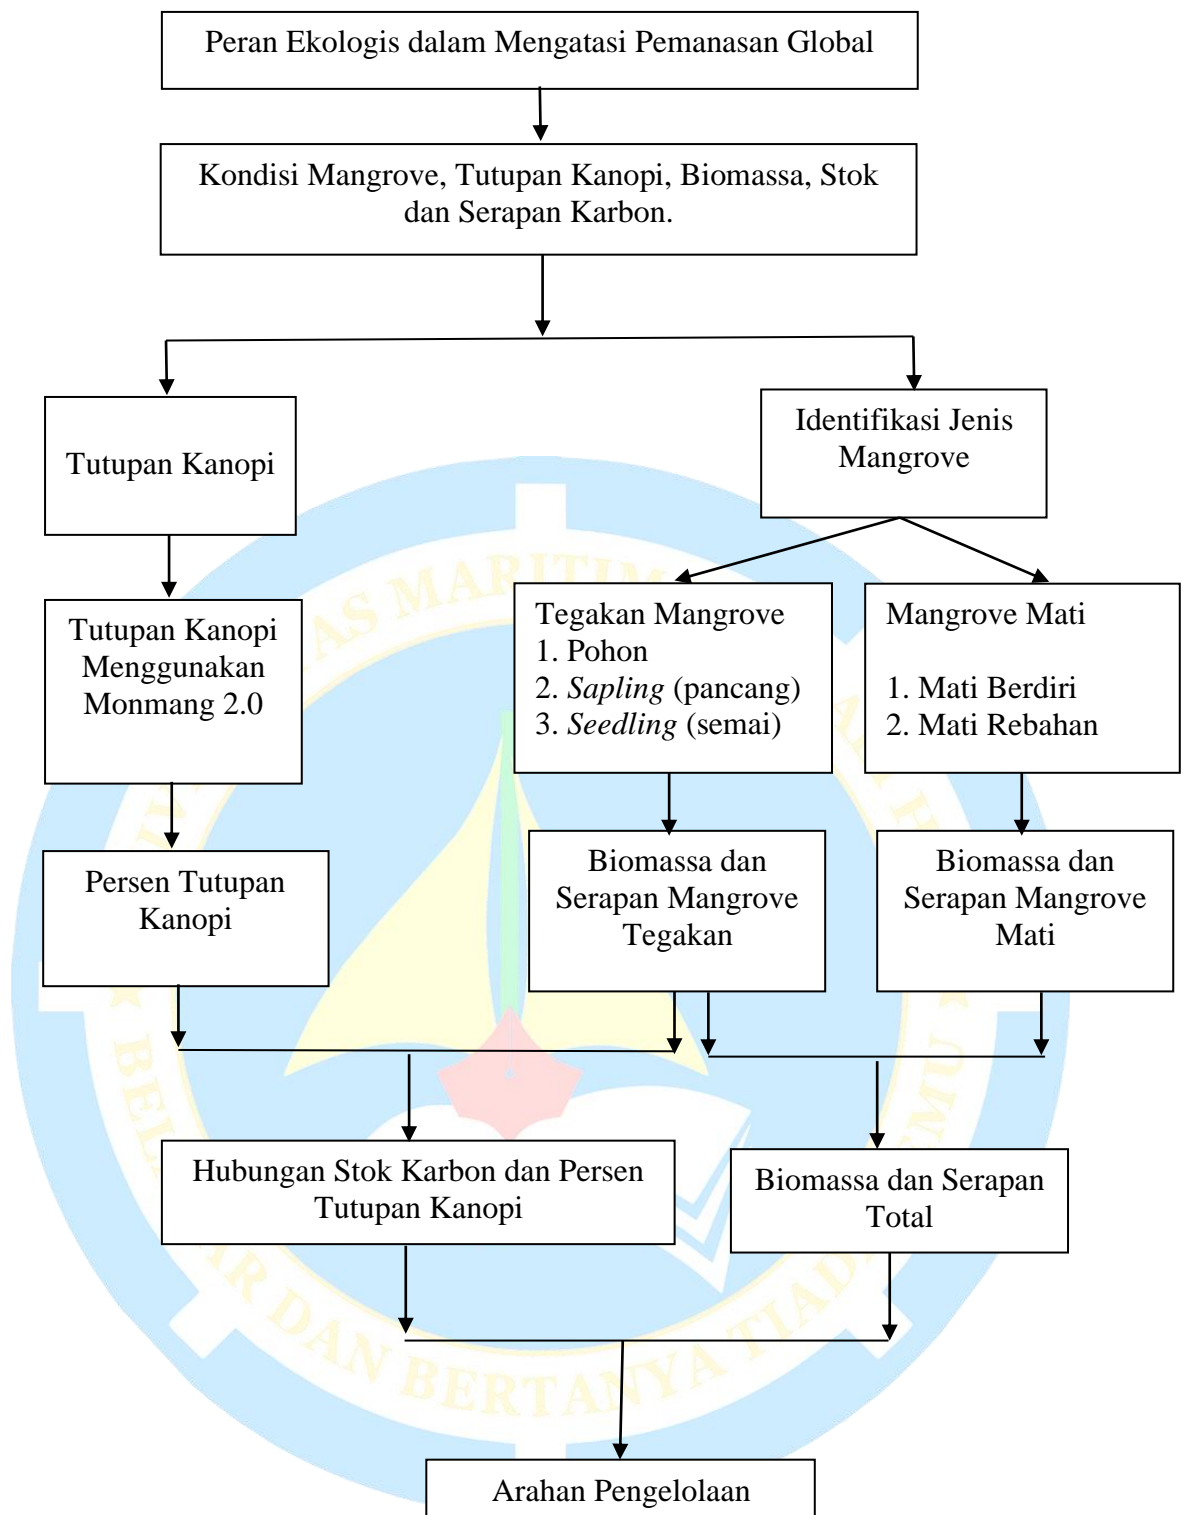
Peran Ekologis dalam Mengatasi Pemanasan Global

Kondisi Mangrove, Tutupan Kanopi, Biomassa, Stok dan Serapan Karbon.

Tutupan Kanopi

Identifikasi Jenis Mangrove

Tutupan Kanopi Menggunakan Monmang 2.0

Tegakan Mangrove
1. Pohon
2. *Sapling* (pancang)
3. *Seedling* (semai)

Mangrove Mati

1. Mati Berdiri
2. Mati Rebahan

Persen Tutupan Kanopi

Biomassa dan Serapan Mangrove Tegakan

Biomassa dan Serapan Mangrove Mati

Hubungan Stok Karbon dan Persen Tutupan Kanopi

Biomassa dan Serapan Total

Arahan Pengelolaan

AS MARITIM

BELAJAR DAN BERTANYA TIADA

ILMU